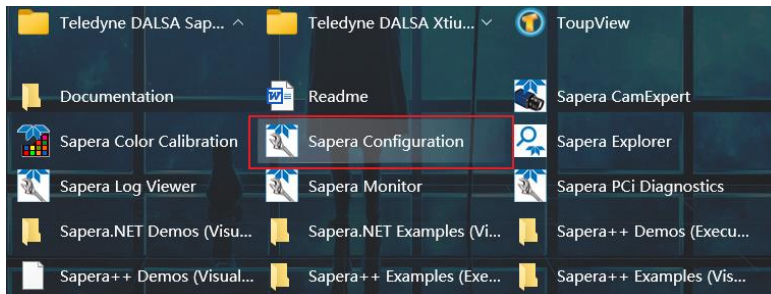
Teledyne DALSA Sap... ^
Teledyne DALSA Xtiu... ˅
ToupView

Documentation
Readme
Sapera CamExpert

Sapera Color Calibration
Sapera Configuration
Sapera Explorer

Sapera Log Viewer
Sapera Monitor
Sapera PCi Diagnostics

Sapera.NET Demos (Visu...
Sapera.NET Examples (Vi...
Sapera++ Demos (Execu...

Sapera++ Demos (Visual...
Sapera++ Examples (Exe...
Sapera++ Examples (Vis...